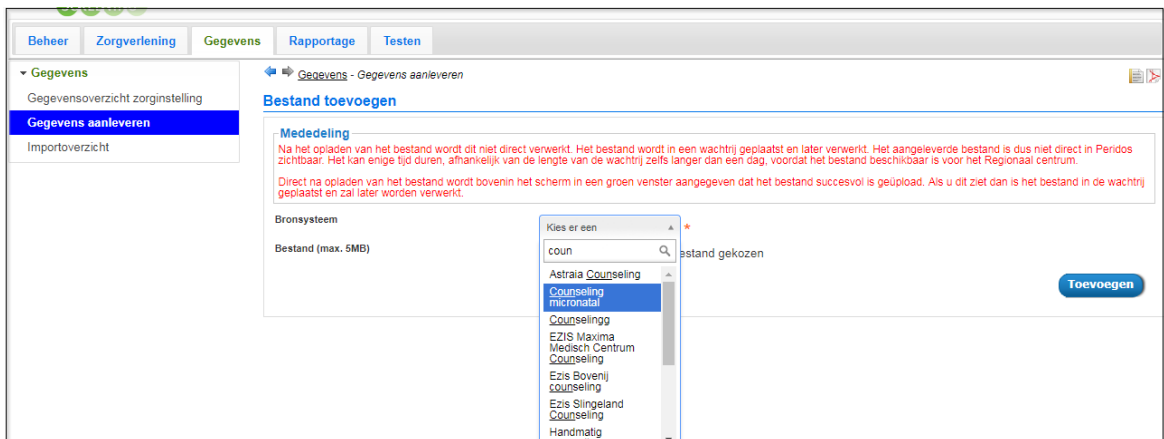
Beheer | Zorgverlening | Gegevens | Rapportage | Testen

▾ Gegevens
Gegevensoverzicht zorginstelling
Gegevens aanleveren
Importoverzicht

Gegevens - Gegevens aanleveren

Bestand toevoegen

Mededeling
Na het opladen van het bestand wordt dit niet direct verwerkt. Het bestand wordt in een wachtrij geplaatst en later verwerkt. Het aangeleverde bestand is dus niet direct in Peridos zichtbaar. Het kan enige tijd duren, afhankelijk van de lengte van de wachtrij zelfs langer dan een dag, voordat het bestand beschikbaar is voor het Regionaal centrum.

Direct na opladen van het bestand wordt bovenin het scherm in een groen venster aangegeven dat het bestand succesvol is geüpload. Als u dit ziet dan is het bestand in de wachtrij geplaatst en zal later worden verwerkt.

Bronsysteem
Kies er een *
coun
Astraia Counseling
Counseling micronatal
Counselingg
EZIS Maxima Medisch Centrum Counseling
Ezis Bovenij counseling
Ezis Slingeland Counseling
Handmatig

Bestand (max. 5MB)
estand gekozen

Toevoegen